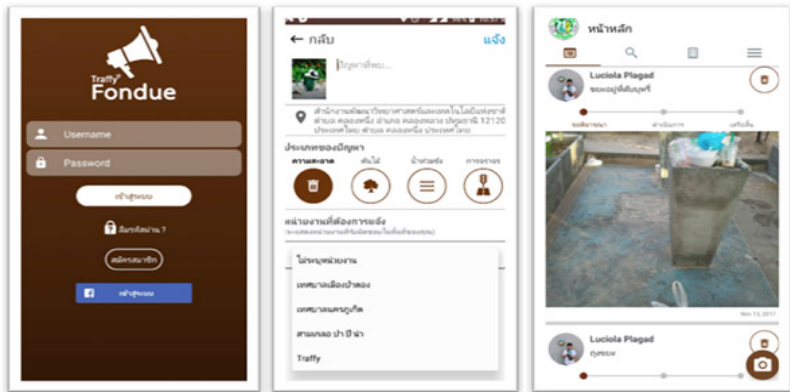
Traffy Fondue

Username

Password

เข้าสู่ระบบ

ลืมรหัสผ่าน ?

สมัครสมาชิก

เข้าสู่ระบบ

← กลับ

แจ้ง

ปัญหาที่พบ...

สำนักงานพัฒนาวิทยาศาสตร์และเทคโนโลยีแห่งชาติ ตำบล คลองหนึ่ง อำเภอ คลองหลวง ปทุมธานี 12120 ประเทศไทย ตำบล คลองหนึ่ง ประเทศไทย

ประเภทของปัญหา

ความสะอาด

ต้นไม้

น้ำท่วมขัง

การจราจร

หน่วยงานที่ต้องการแจ้ง

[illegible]

ไม่ระบุหน่วยงาน

เทศบาลเมืองป่าตอง

เทศบาลนครภูเก็ต

สวนหลวง ร.9 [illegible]

Traffy

หน้าหลัก

Luciola Plagad

ขยะอยู่ที่เดิมทุกที

รอรับเรื่อง

ดำเนินการ

เสร็จสิ้น

Nov 13, 2017

Luciola Plagad

ทุกขยะ